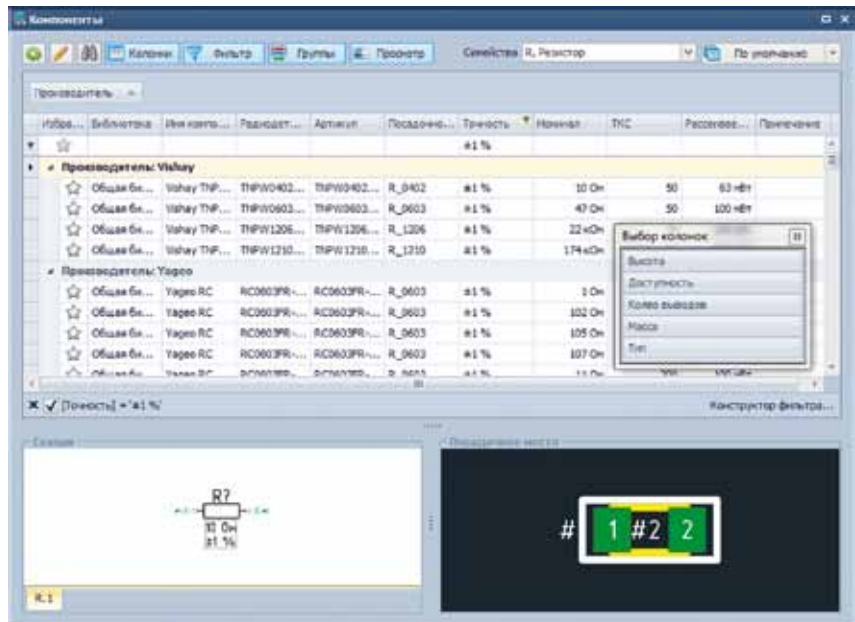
Компоненты

Колонки | Фильтр | Группы | Просмотр | Семейства R, Резистор | По умолчанию

Производитель

| Избра... | Библиотека | Имя компо... | Радиодет... | Артикул | Посадочно... | Точность | Номинал | ТКС | Рассеиван... | Примечание |
|---|---|---|---|---|---|---|---|---|---|---|
| | | | | | | ±1 % | | | | |
| **Производитель: Vishay** | | | | | | | | | | |
| | Общая би... | Vishay TNP... | TNPW0402... | TNPW0402... | R_0402 | ±1 % | 10 Ом | 50 | 63 мВт | |
| | Общая би... | Vishay TNP... | TNPW0603... | TNPW0603... | R_0603 | ±1 % | 47 Ом | 50 | 100 мВт | |
| | Общая би... | Vishay TNP... | TNPW1206... | TNPW1206... | R_1206 | ±1 % | 22 кОм | | | |
| | Общая би... | Vishay TNP... | TNPW1210... | TNPW1210... | R_1210 | ±1 % | 174 кОм | | | |
| **Производитель: Yageo** | | | | | | | | | | |
| | Общая би... | Yageo RC | RC0603FR-... | RC0603FR-... | R_0603 | ±1 % | 1 Ом | | | |
| | Общая би... | Yageo RC | RC0603FR-... | RC0603FR-... | R_0603 | ±1 % | 102 Ом | | | |
| | Общая би... | Yageo RC | RC0603FR-... | RC0603FR-... | R_0603 | ±1 % | 105 Ом | | | |
| | Общая би... | Yageo RC | RC0603FR-... | RC0603FR-... | R_0603 | ±1 % | 107 Ом | | | |

Выбор колонок
Высота
Доступность
Кол-во выводов
Масса
Тип

[Точность] = '±1 %'
Конструктор фильтра...

Схема
R?
10 Ом
±1 %
R.1

Посадочное место
# 1 #2 2